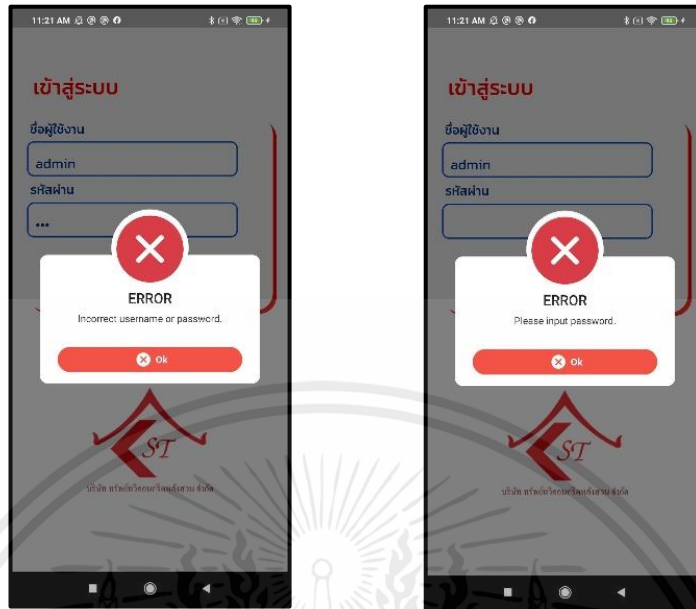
11:21 AM

เข้าสู่ระบบ

ชื่อผู้ใช้งาน

admin

รหัสผ่าน

•••

ERROR

Incorrect username or password.

Ok

ST

บริษัท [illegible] จำกัด

11:21 AM

เข้าสู่ระบบ

ชื่อผู้ใช้งาน

admin

รหัสผ่าน

ERROR

Please input password.

Ok

ST

บริษัท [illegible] จำกัด